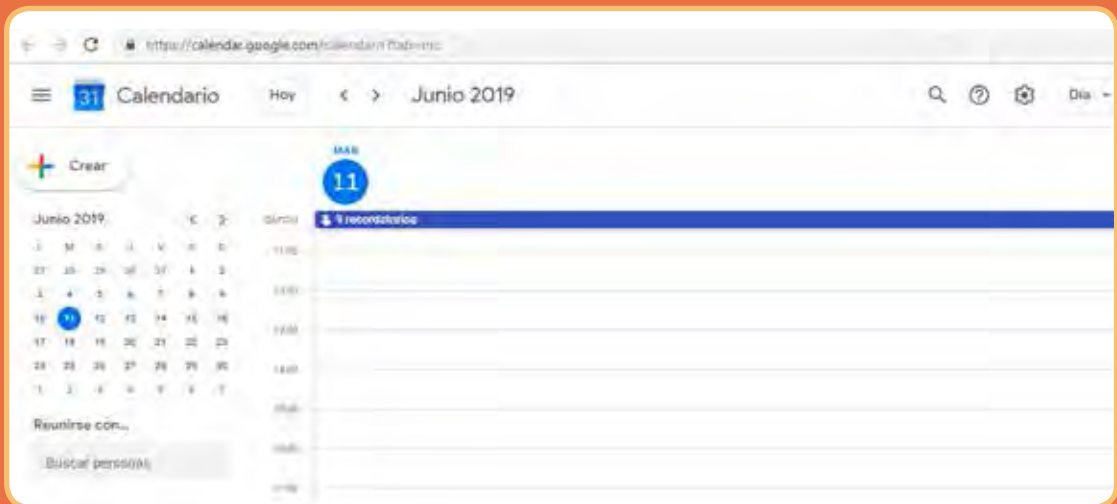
https://calendar.google.com/calendar/r?tab=mc

31 Calendario

Hoy

Junio 2019

Día

Crear

MAR

11

Junio 2019

| L | M | X | J | V | S | D |
|---|---|---|---|---|---|---|
| 27 | 28 | 29 | 30 | 31 | 1 | 2 |
| 3 | 4 | 5 | 6 | 7 | 8 | 9 |
| 10 | 11 | 12 | 13 | 14 | 15 | 16 |
| 17 | 18 | 19 | 20 | 21 | 22 | 23 |
| 24 | 25 | 26 | 27 | 28 | 29 | 30 |
| 1 | 2 | 3 | 4 | 5 | 6 | 7 |

GMT+02

9 recordatorios

11:00

12:00

13:00

14:00

15:00

16:00

17:00

Reunirse con...

Buscar personas